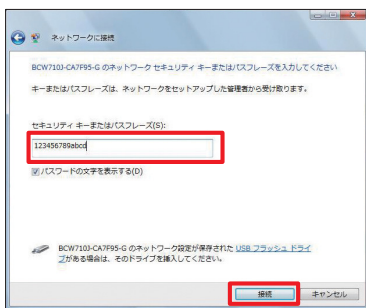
ネットワークに接続

BCW710J-CA7F95-G のネットワーク セキュリティ キーまたはパスフレーズを入力してください

キーまたはパスフレーズは、ネットワークをセットアップした管理者から受け取ります。

セキュリティ キーまたはパスフレーズ(S):

123456789abcd

パスワードの文字を表示する(D)

BCW710J-CA7F95-G のネットワーク設定が保存された USB フラッシュ ドライブがある場合は、そのドライブを挿入してください。

接続　キャンセル